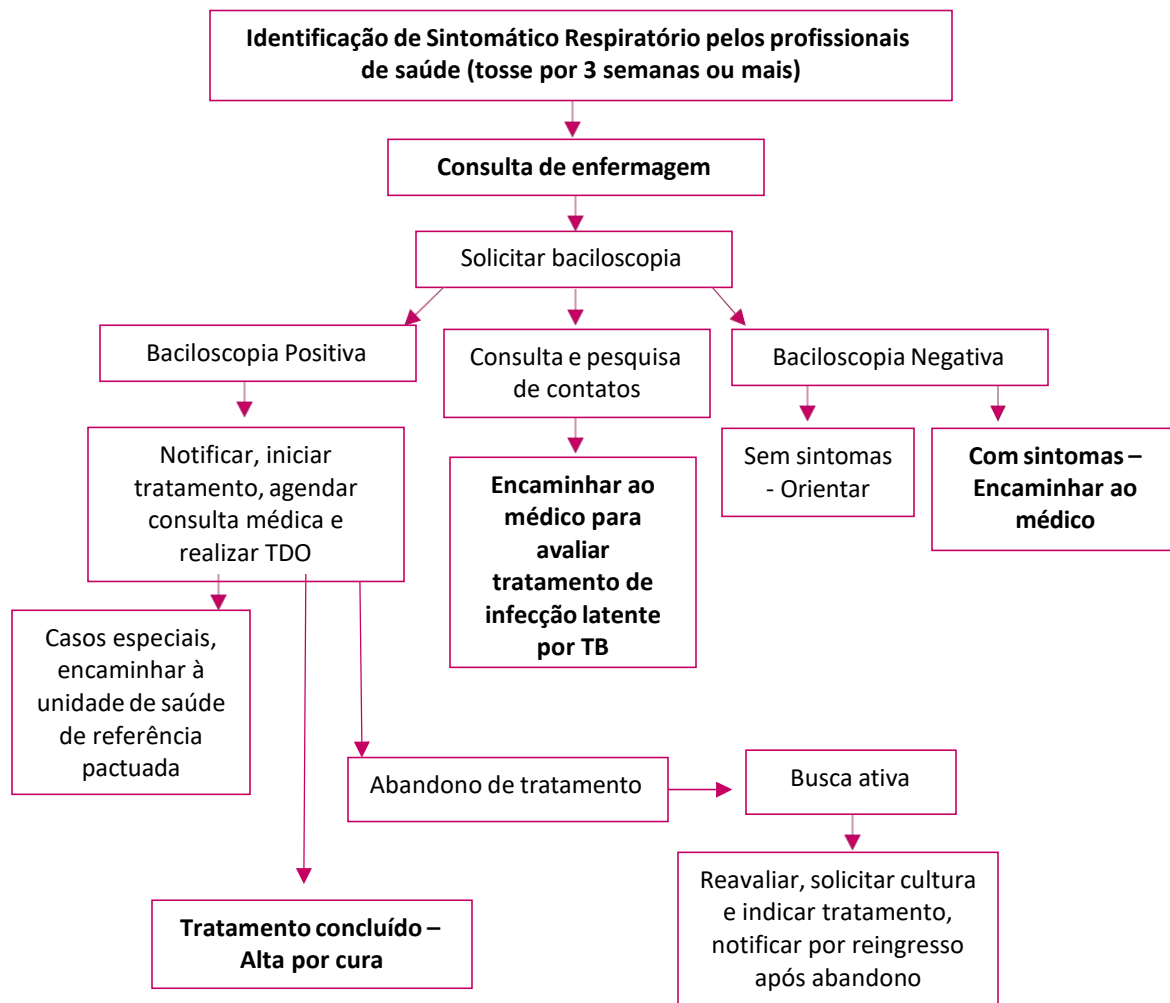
Identificação de Sintomático Respiratório pelos profissionais de saúde (tosse por 3 semanas ou mais)

Consulta de enfermagem

Solicitar baciloscopia

Baciloscopia Positiva

Consulta e pesquisa de contatos

Baciloscopia Negativa

Notificar, iniciar tratamento, agendar consulta médica e realizar TDO

Encaminhar ao médico para avaliar tratamento de infecção latente por TB

Sem sintomas - Orientar

Com sintomas – Encaminhar ao médico

Casos especiais, encaminhar à unidade de saúde de referência pactuada

Abandono de tratamento

Busca ativa

Reavaliar, solicitar cultura e indicar tratamento, notificar por reingresso após abandono

Tratamento concluído – Alta por cura